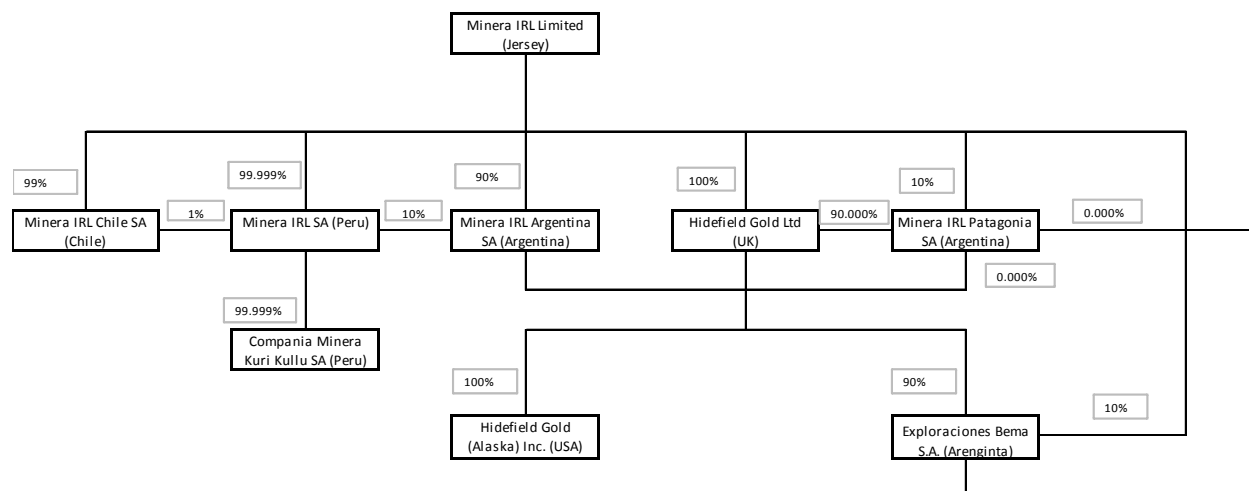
Minera IRL Limited (Jersey)

99%

99.999%

90%

100%

10%

Minera IRL Chile SA (Chile)

1%

Minera IRL SA (Peru)

10%

Minera IRL Argentina SA (Argentina)

Hidefield Gold Ltd (UK)

90.000%

Minera IRL Patagonia SA (Argentina)

0.000%

0.000%

99.999%

Compania Minera Kuri Kullu SA (Peru)

100%

90%

10%

Hidefield Gold (Alaska) Inc. (USA)

Exploraciones Bema S.A. (Arenginta)